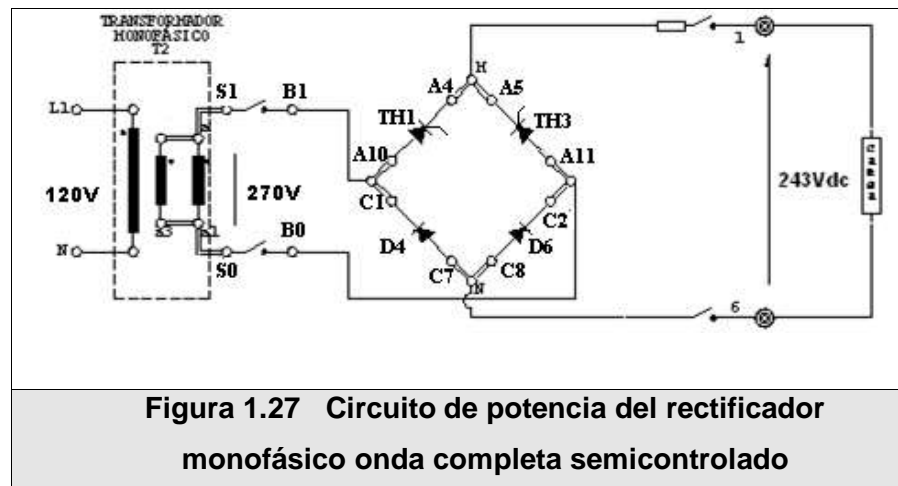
TRANSFORMADOR MONOFÁSICO T2

L1

120V

N

S1

B1

270V

S0

B0

A4

H

A5

TH1

TH3

A10

A11

C1

C2

D4

D6

C7

C8

N

1

6

243Vdc

Carga

Figura 1.27 Circuito de potencia del rectificador monofásico onda completa semicontrolado